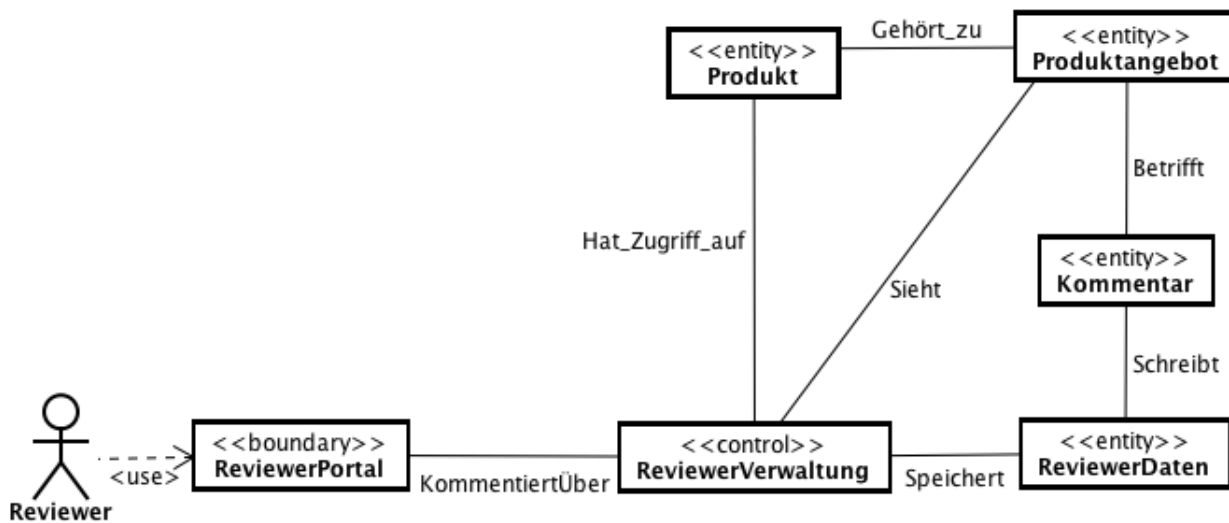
<<entity>>
Produkt

Gehört_zu

<<entity>>
Produktangebot

Betrifft

Hat_Zugriff_auf

Sieht

<<entity>>
Kommentar

Schreibt

<use>

Reviewer

<<boundary>>
ReviewerPortal

KommentiertÜber

<<control>>
ReviewerVerwaltung

Speichert

<<entity>>
ReviewerDaten